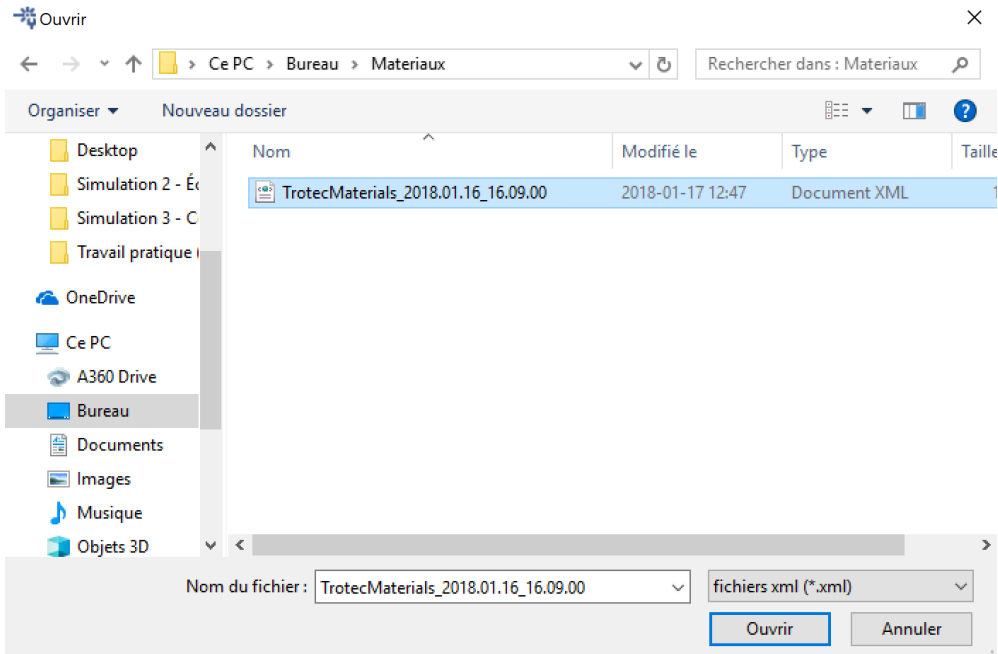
Ouvrir

Ce PC > Bureau > Materiaux

Rechercher dans : Materiaux

Organiser ▾ Nouveau dossier

Desktop
Simulation 2 - É
Simulation 3 - C
Travail pratique (
OneDrive
Ce PC
A360 Drive
Bureau
Documents
Images
Musique
Objets 3D

| Nom | Modifié le | Type | Taille |
|---|---|---|---|
| TrotecMaterials_2018.01.16_16.09.00 | 2018-01-17 12:47 | Document XML | 1 |

Nom du fichier : TrotecMaterials_2018.01.16_16.09.00

fichiers xml (*.xml)

Ouvrir

Annuler